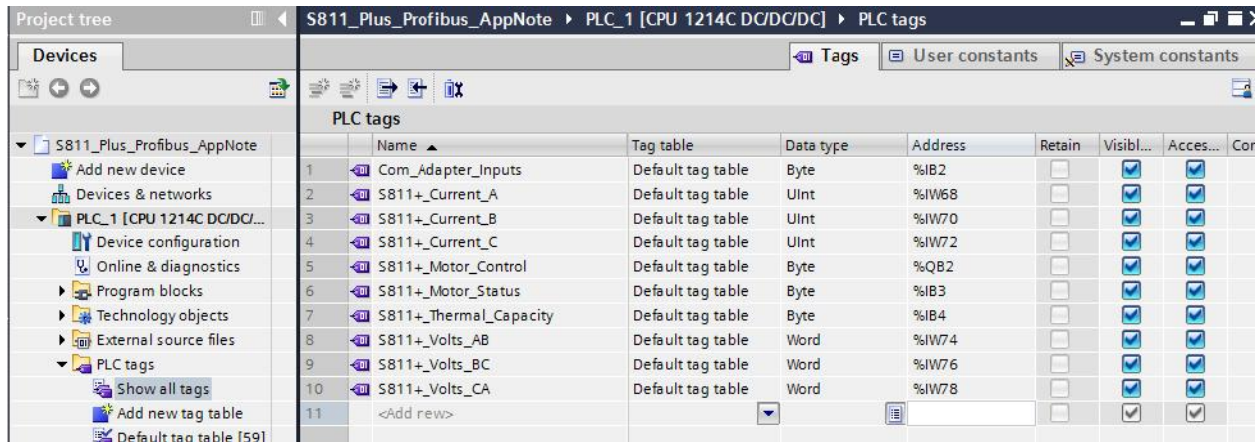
Project tree

Devices

S811_Plus_Profibus_AppNote
Add new device
Devices & networks
PLC_1 [CPU 1214C DC/DC/...
Device configuration
Online & diagnostics
Program blocks
Technology objects
External source files
PLC tags
Show all tags
Add new tag table
Default tag table [59]

S811_Plus_Profibus_AppNote ▸ PLC_1 [CPU 1214C DC/DC/DC] ▸ PLC tags

Tags | User constants | System constants

PLC tags

| | Name | Tag table | Data type | Address | Retain | Visibl... | Acces... | Co |
|---|---|---|---|---|---|---|---|---|
| 1 | Com_Adapter_Inputs | Default tag table | Byte | %IB2 | | | | |
| 2 | S811+_Current_A | Default tag table | UInt | %IW68 | | | | |
| 3 | S811+_Current_B | Default tag table | UInt | %IW70 | | | | |
| 4 | S811+_Current_C | Default tag table | UInt | %IW72 | | | | |
| 5 | S811+_Motor_Control | Default tag table | Byte | %QB2 | | | | |
| 6 | S811+_Motor_Status | Default tag table | Byte | %IB3 | | | | |
| 7 | S811+_Thermal_Capacity | Default tag table | Byte | %IB4 | | | | |
| 8 | S811+_Volts_AB | Default tag table | Word | %IW74 | | | | |
| 9 | S811+_Volts_BC | Default tag table | Word | %IW76 | | | | |
| 10 | S811+_Volts_CA | Default tag table | Word | %IW78 | | | | |
| 11 | <Add new> | | | | | | | |